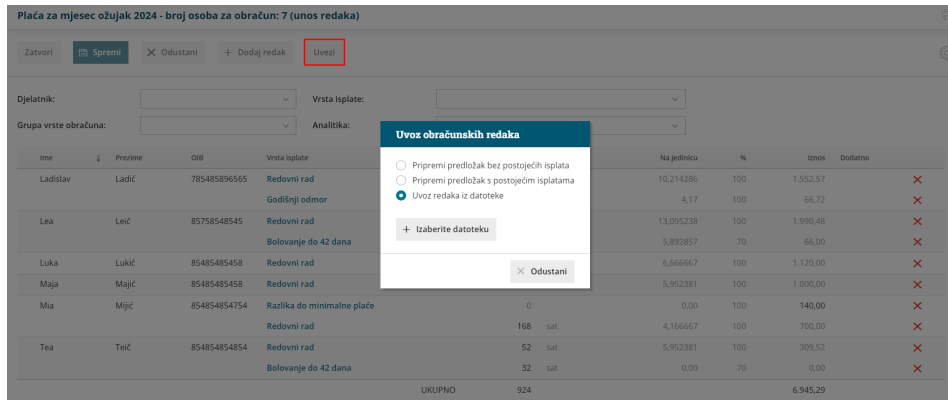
Plaća za mjesec ožujak 2024 - broj osoba za obračun: 7 (unos redaka)

Zatvori
Spremi
Odustani
+ Dodaj redak
Uvezi

Djelatnik:
Vrsta isplate:
Grupa vrste obračuna:
Analitika:

Uvoz obračunskih redaka

Pripremi predložak bez postojećih isplata
Pripremi predložak s postojećim isplatama
Uvoz redaka iz datoteke

+ Izaberite datoteku

Odustani

| Ime | Prezime | OIB | Vrsta isplate | | | Na jedinicu | % | Iznos | Dodatno |
|---|---|---|---|---|---|---|---|---|---|
| Ladislav | Ladić | 785485896565 | Redovni rad | | | 10,214286 | 100 | 1.552,57 | |
| | | | Godišnji odmor | | | 4,17 | 100 | 66,72 | |
| Lea | Leić | 85758548545 | Redovni rad | | | 13,095238 | 100 | 1.990,48 | |
| | | | Bolovanje do 42 dana | | | 5,892857 | 70 | 66,00 | |
| Luka | Lukić | 85485485458 | Redovni rad | | | 6,666667 | 100 | 1.120,00 | |
| Maja | Majić | 85485485458 | Redovni rad | | | 5,952381 | 100 | 1.000,00 | |
| Mia | Mijić | 854854854754 | Razlika do minimalne plaće | 0 | | 0,00 | 100 | 140,00 | |
| | | | Redovni rad | 168 | sat | 4,166667 | 100 | 700,00 | |
| Tea | Teić | 854854854854 | Redovni rad | 52 | sat | 5,952381 | 100 | 309,52 | |
| | | | Bolovanje do 42 dana | 32 | sat | 0,00 | 70 | 0,00 | |
| | | UKUPNO | | 924 | | | | 6.945,29 | |